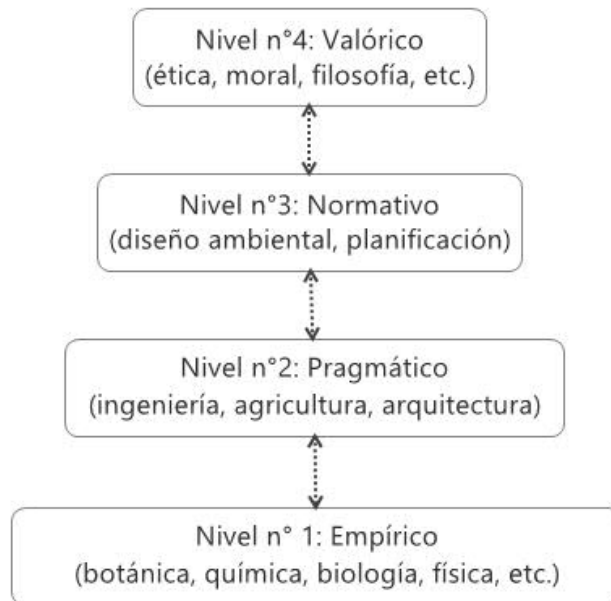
Nivel n°4: Valórico
(ética, moral, filosofía, etc.)

Nivel n°3: Normativo
(diseño ambiental, planificación)

Nivel n°2: Pragmático
(ingeniería, agricultura, arquitectura)

Nivel n° 1: Empírico
(botánica, química, biología, física, etc.)